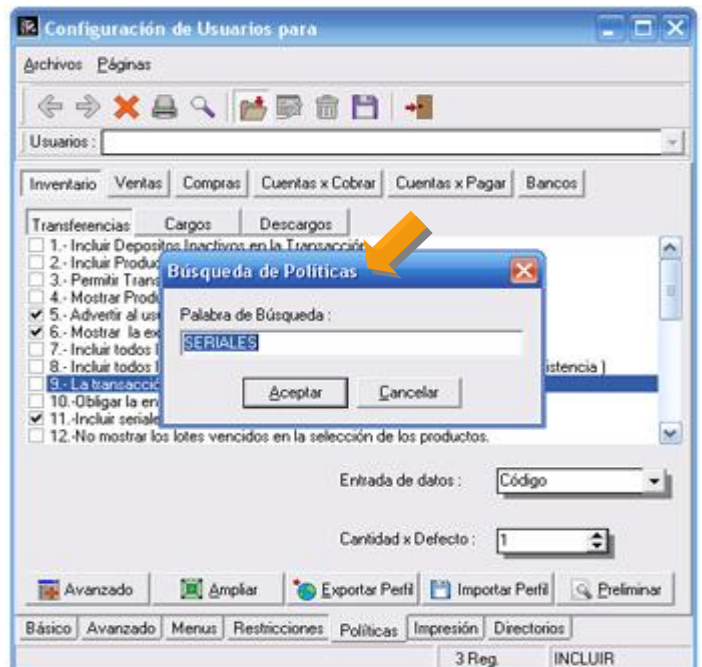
Configuración de Usuarios para

Archivos Páginas

Usuarios :

Inventario Ventas Compras Cuentas x Cobrar Cuentas x Pagar Bancos

Transferencias Cargos Descargos

1.- Incluir Depositos Inactivos en la Transacción
2.- Incluir Produc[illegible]
3.- Permitir Trans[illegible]
4.- Mostrar Produ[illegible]
5.- Advertir al us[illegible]
6.- Mostrar la ex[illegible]
7.- Incluir todos l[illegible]
8.- Incluir todos l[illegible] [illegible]istencia )
9.- La transacci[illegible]
10.-Obligar la en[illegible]
11.-Incluir seriale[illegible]
12.-No mostrar los lotes vencidos en la selección de los productos.

Búsqueda de Políticas

Palabra de Búsqueda :

SERIALES

Aceptar Cancelar

Entrada de datos : Código

Cantidad x Defecto : 1

Avanzado Ampliar Exportar Perfil Importar Perfil Preliminar

Básico Avanzado Menus Restricciones Políticas Impresión Directorios

3 Reg. INCLUIR